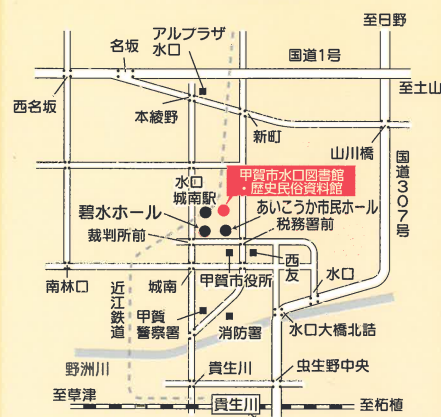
至日野

アルプラザ水口

名坂

国道1号

至土山

西名坂

本綾野

新町

山川橋

国道307号

水口城南駅

甲賀市水口図書館・歴史民俗資料館

碧水ホール

あいこうか市民ホール

税務署前

裁判所前

西友

南林口

近江鉄道

城南

甲賀市役所

水口

甲賀警察署

消防署

水口大橋北詰

野洲川

貴生川

虫生野中央

至草津

貴生川

至柘植